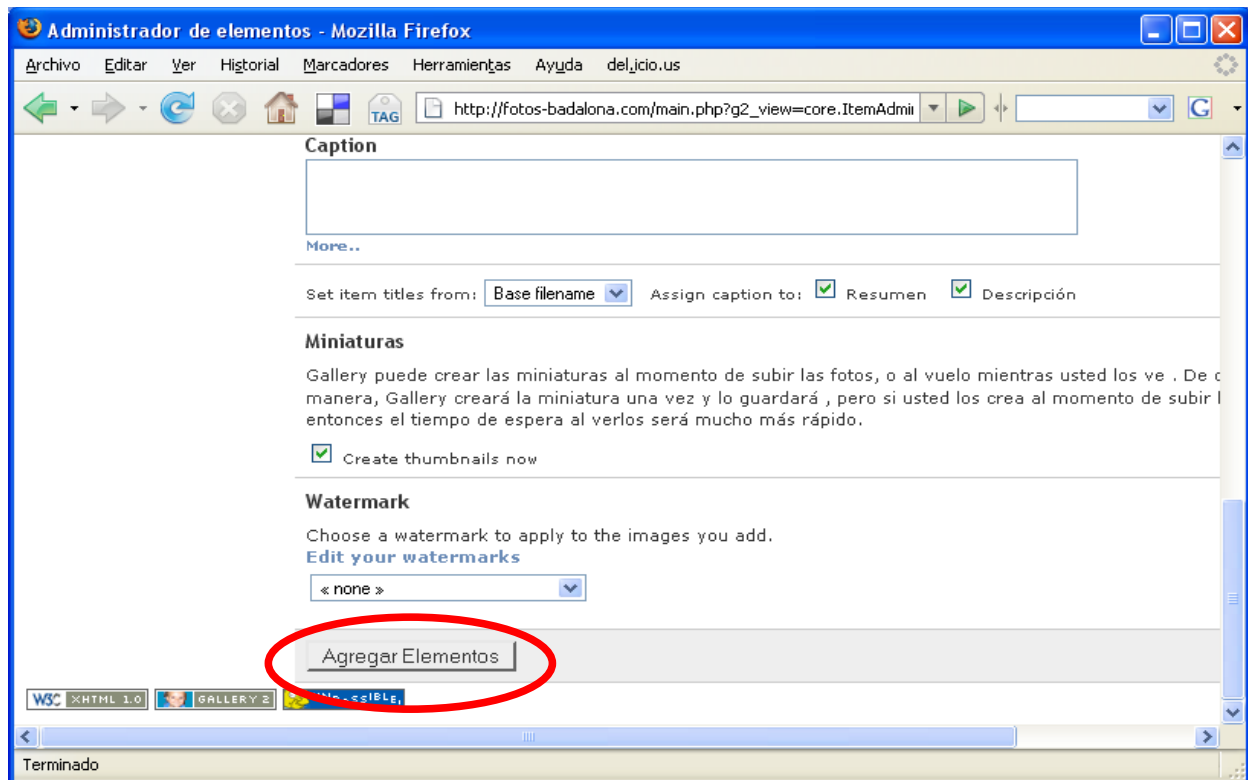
Administrador de elementos - Mozilla Firefox

Archivo Editar Ver Historial Marcadores Herramientas Ayuda del.icio.us

TAG http://fotos-badalona.com/main.php?g2_view=core.ItemAdmi

Caption

More..

Set item titles from: Base filename Assign caption to: Resumen Descripción

Miniaturas

Gallery puede crear las miniaturas al momento de subir las fotos, o al vuelo mientras usted los ve . De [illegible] manera, Gallery creará la miniatura una vez y lo guardará , pero si usted los crea al momento de subir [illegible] entonces el tiempo de espera al verlos será mucho más rápido.

Create thumbnails now

Watermark

Choose a watermark to apply to the images you add.
Edit your watermarks

« none »

Agregar Elementos

W3C XHTML 1.0 GALLERY 2 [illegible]ssIBLE

Terminado